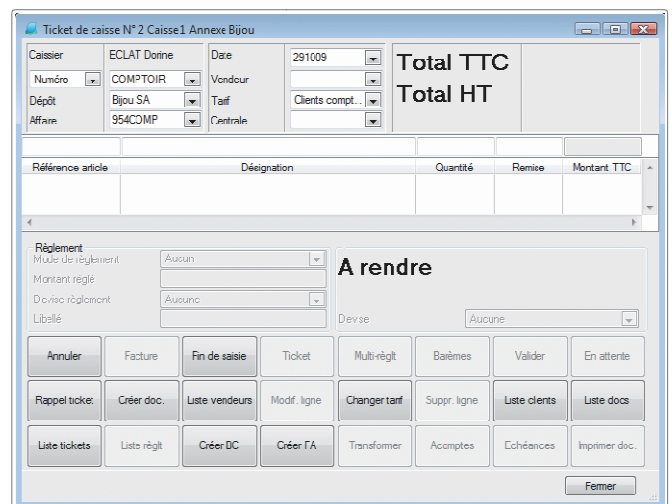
Ticket de caisse N° 2 Caisse1 Annexe Bijou

Caissier
ECLAT Dorine
Date
291009
Total TTC
Numéro
COMPTOIR
Vendeur
Dépôt
Bijou SA
Tarif
Clients compt...
Total HT
Affaire
954COMP
Centrale

| Référence article | Désignation | Quantité | Remise | Montant TTC |
|---|---|---|---|---|

Règlement
Mode de règlement
Aucun
Montant réglé
Devise règlement
Aucune
Libellé
A rendre
Devise
Aucune

Annuler
Facture
Fin de saisie
Ticket
Multi-règlt
Barèmes
Valider
En attente
Rappel ticket
Créer doc.
Liste vendeurs
Modif. ligne
Changer tarif
Suppr. ligne
Liste clients
Liste docs
Liste tickets
Liste règlt
Créer DC
Créer FA
Transformer
Acomptes
Echéances
Imprimer doc.
Fermer